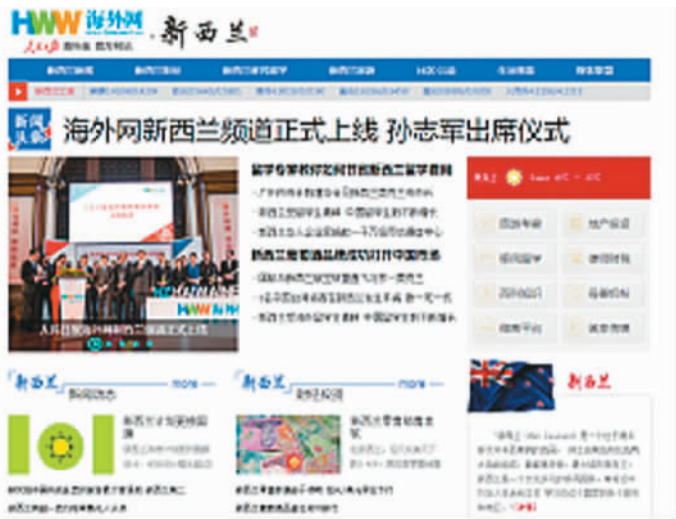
HWW 海外网 人民日报 海外版 新西兰

新闻头条 海外网新西兰频道正式上线 孙志军出席仪式

留学专家教你如何打造新西兰留学资料

新西兰宣布新政策将吸引更多中国游客

人民日报海外网新西兰频道正式上线

HWW 海外网

新西兰 新闻动态 more

新西兰 财经视窗 more

新西兰